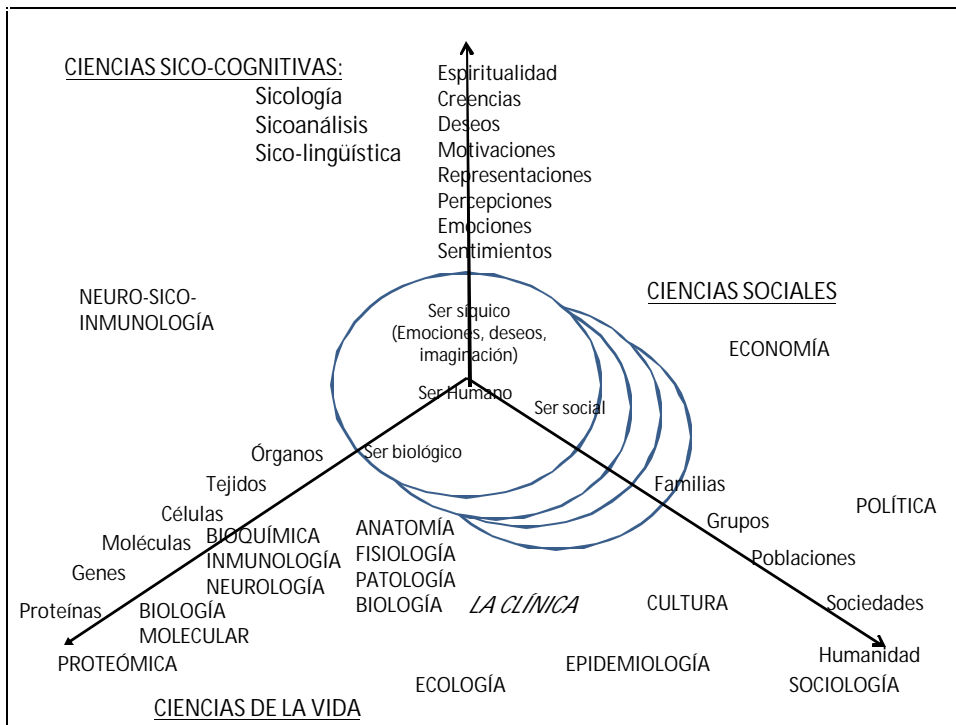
CIENCIAS SICO-COGNITIVAS:
Sicología
Sicoanálisis
Sico-lingüística

Espiritualidad
Creencias
Deseos
Motivaciones
Representaciones
Percepciones
Emociones
Sentimientos

NEURO-SICO-INMUNOLOGÍA

CIENCIAS SOCIALES

ECONOMÍA

Ser síquico (Emociones, deseos, imaginación)

Ser Humano

Ser social

Ser biológico

Órganos
Tejidos
Células
Moléculas
Genes
Proteínas

BIOQUÍMICA
INMUNOLOGÍA
NEUROLOGÍA
BIOLOGÍA MOLECULAR

ANATOMÍA
FISIOLOGÍA
PATOLOGÍA
BIOLOGÍA

LA CLÍNICA

Familias
Grupos
Poblaciones
Sociedades
Humanidad

POLÍTICA

CULTURA

PROTEÓMICA

ECOLOGÍA

EPIDEMIOLOGÍA

SOCIOLOGÍA

CIENCIAS DE LA VIDA